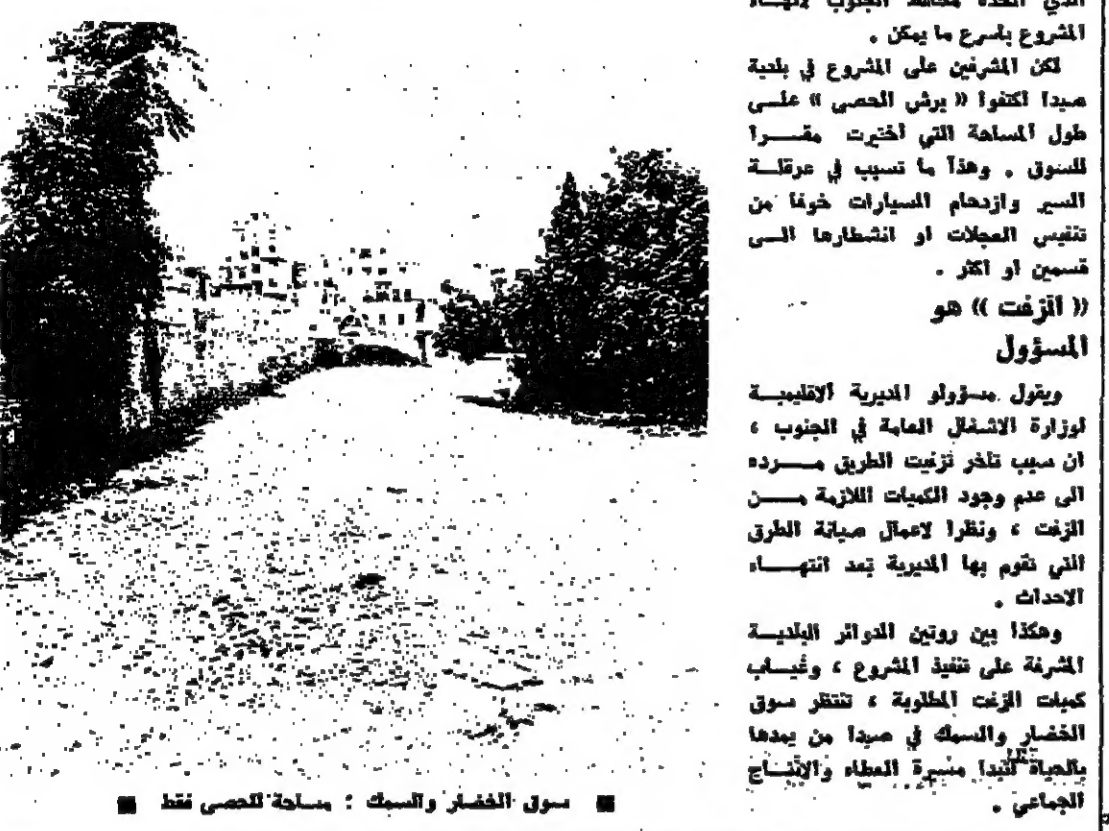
التي اتخذه محافظ الجنوب لانهاء المشروع باسرع ما يمكن .

لكن المشرفين على المشروع في بلدية صيدا اكتفوا « برش الحصى » على طول المساحة التي اختيرت مقـــرا للسوق . وهذا ما تسبب في عرقلـــة السير وازدحام السيارات خوفا من تنفيس العجلات او انشطارها الـــى قسمين او اكثر .

« الزفت » هو المسؤول

ويقول مسؤولو المديرية الاقليميـــة لوزارة الاشغال العامة في الجنوب ، ان سبب تاخر تزفيت الطريق مـــرده الى عدم وجود الكميات اللازمة مـــن الزفت ، ونظرا لاعمال صيانة الطرق التي تقوم بها المديرية بعد انتهـــاء الاحداث .

وهكذا بين روتين الدوائر البلديـــة المشرفة على تنفيذ المشروع ، وغيـــاب كميات الزفت المطلوبة ، تنتظر سوق الخضار والسمك في صيدا من يمدها بالحياة لتبدا مسيرة العطاء والانتـــاج الجماعي .

■ سوق الخضار والسمك : مساحة للحصى فقط ■